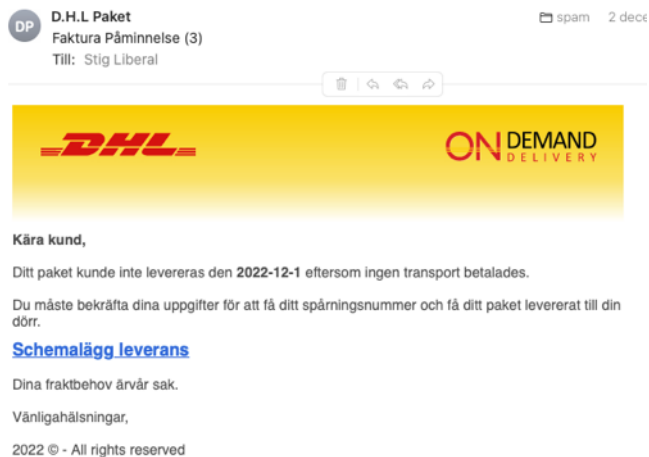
DP D.H.L Paket
Faktura Påminnelse (3)
Till: Stig Liberal

spam 2 dece

DHL

ON DEMAND DELIVERY

**Kära kund,**

Ditt paket kunde inte levereras den **2022-12-1** eftersom ingen transport betalades.

Du måste bekräfta dina uppgifter för att få ditt spårningsnummer och få ditt paket levererat till din dörr.

Schemalägg leverans

Dina fraktbehov ärvår sak.

Vänligahälsningar,

2022 © - All rights reserved